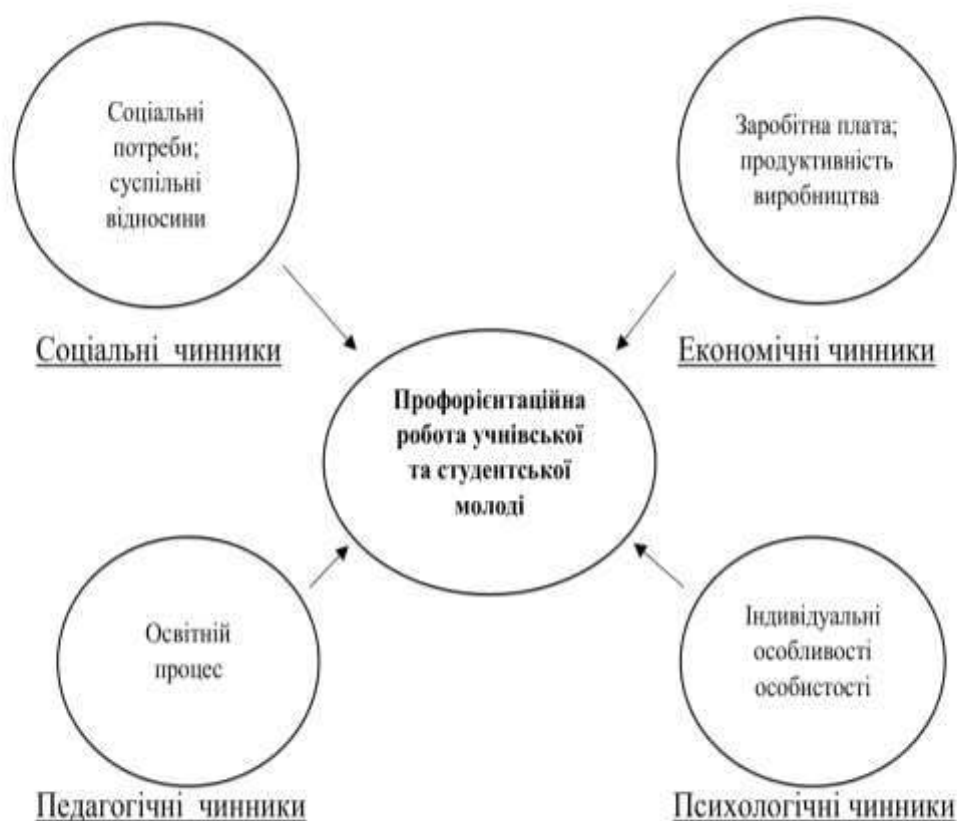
Соціальні потреби; суспільні відносини

Заробітна плата; продуктивність виробництва

Соціальні чинники

Економічні чинники

Профорієнтаційна робота учнівської та студентської молоді

Освітній процес

Індивідуальні особливості особистості

Педагогічні чинники

Психологічні чинники